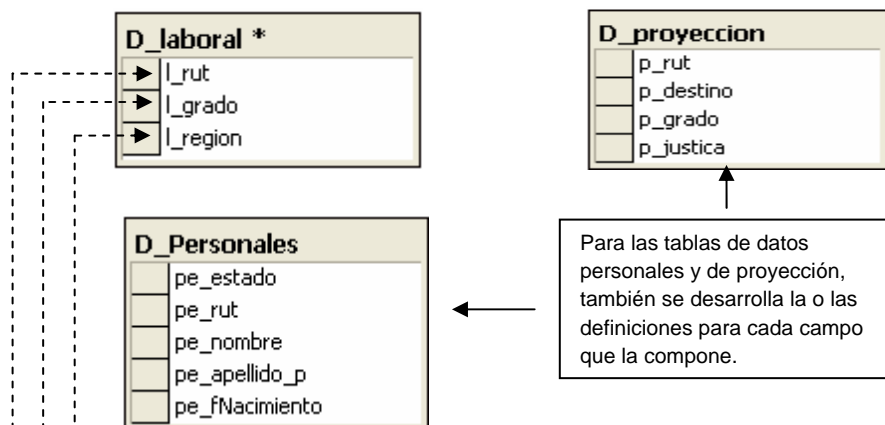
D_laboral *

l_rut
l_grado
l_region

D_proyeccion

p_rut
p_destino
p_grado
p_justica

D_Personales

pe_estado
pe_rut
pe_nombre
pe_apellido_p
pe_fNacimiento

Para las tablas de datos personales y de proyección, también se desarrolla la o las definiciones para cada campo que la compone.